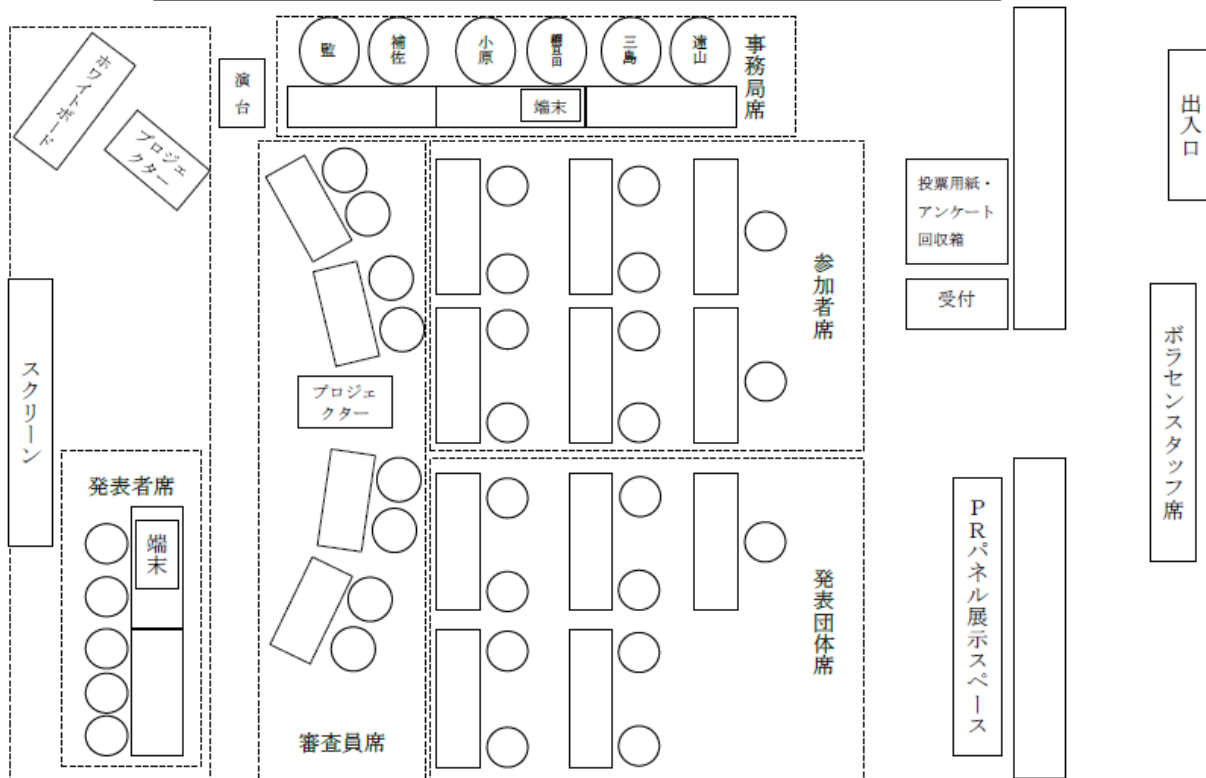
ホワイトボード

プロジェクター

演台

監

補佐

小原

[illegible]

三島

遠山

事務局席

端末

出入口

投票用紙・アンケート回収箱

受付

参加者席

ボラセンスタッフ席

スクリーン

プロジェクター

発表者席

端末

発表団体席

PRパネル展示スペース

審査員席